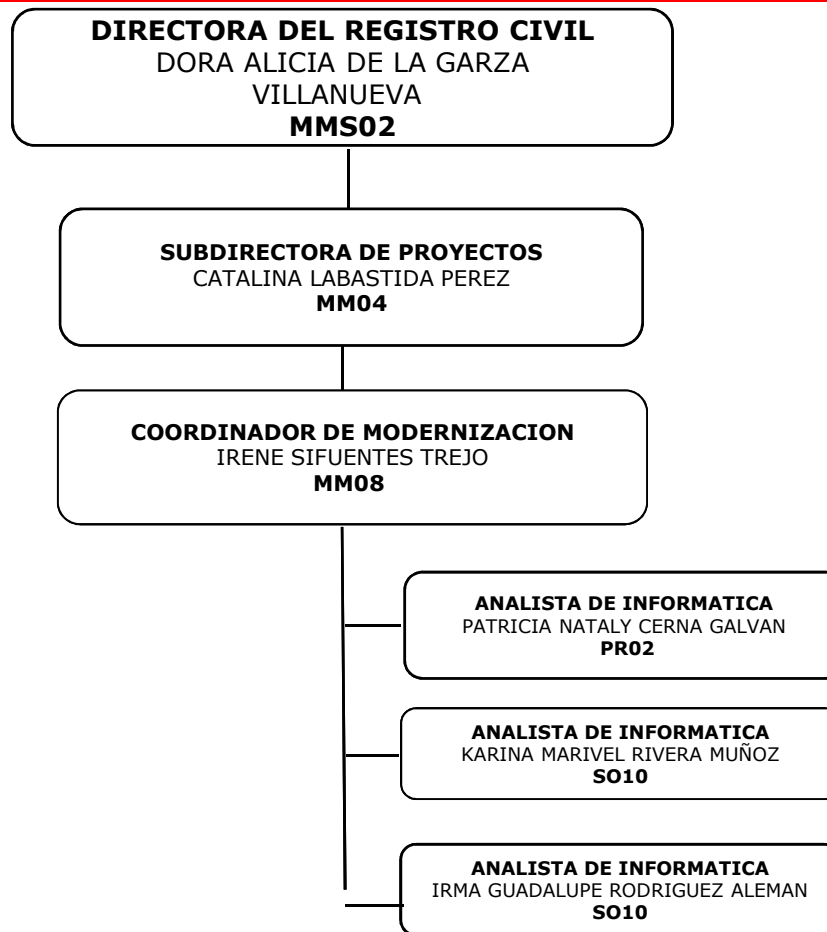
DIRECTORA DEL REGISTRO CIVIL
DORA ALICIA DE LA GARZA VILLANUEVA
MMS02

SUBDIRECTORA DE PROYECTOS
CATALINA LABASTIDA PEREZ
MM04

COORDINADOR DE MODERNIZACION
IRENE SIFUENTES TREJO
MM08

ANALISTA DE INFORMATICA
PATRICIA NATALY CERNA GALVAN
PR02

ANALISTA DE INFORMATICA
KARINA MARIVEL RIVERA MUÑOZ
SO10

ANALISTA DE INFORMATICA
IRMA GUADALUPE RODRIGUEZ ALEMAN
SO10